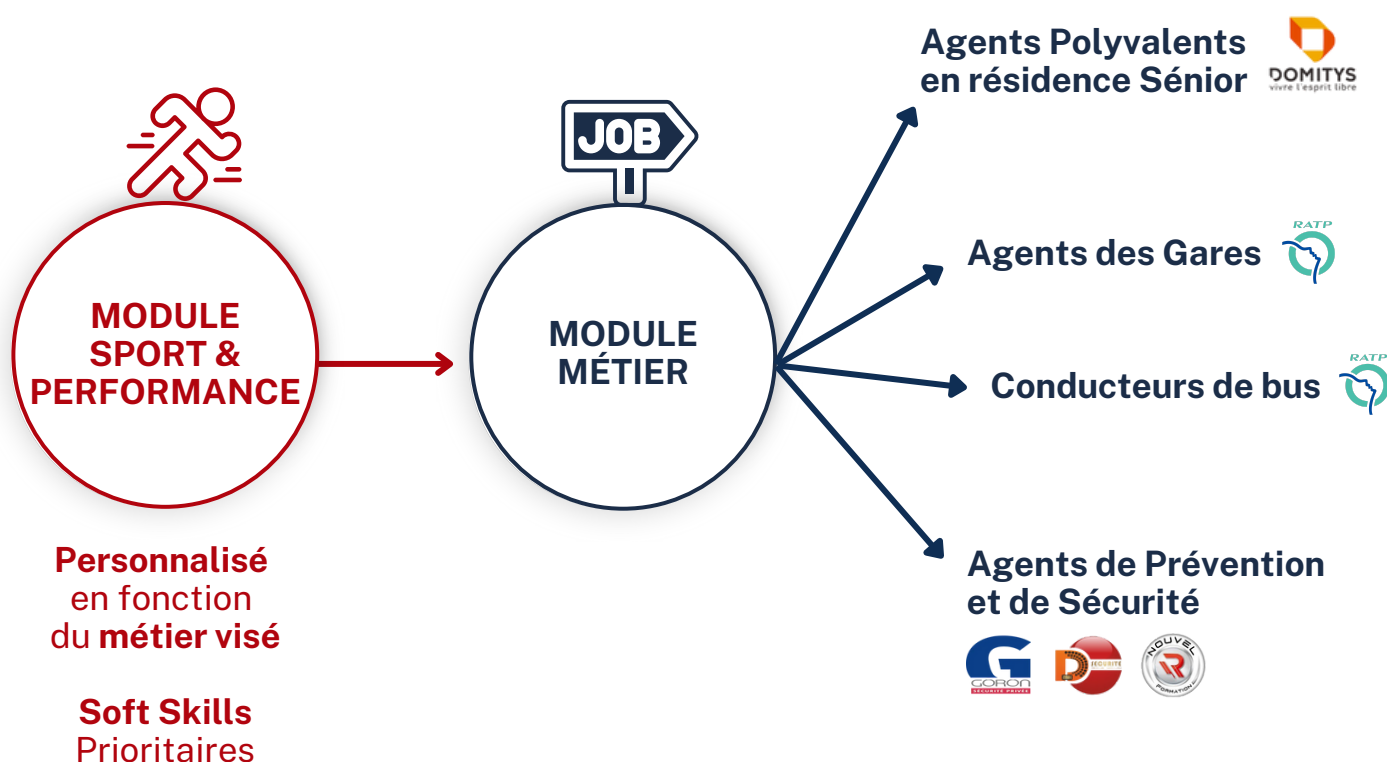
MODULE SPORT & PERFORMANCE

Personnalisé en fonction du métier visé

Soft Skills Prioritaires

JOB

MODULE MÉTIER

Agents Polyvalents en résidence Sénior

DOMITYS
vivre l'esprit libre

Agents des Gares

RATP

Conducteurs de bus

RATP

Agents de Prévention et de Sécurité

GORON
SÉCURITÉ PRIVÉE

SÉCURITÉ

NOUVEL
FORMATION